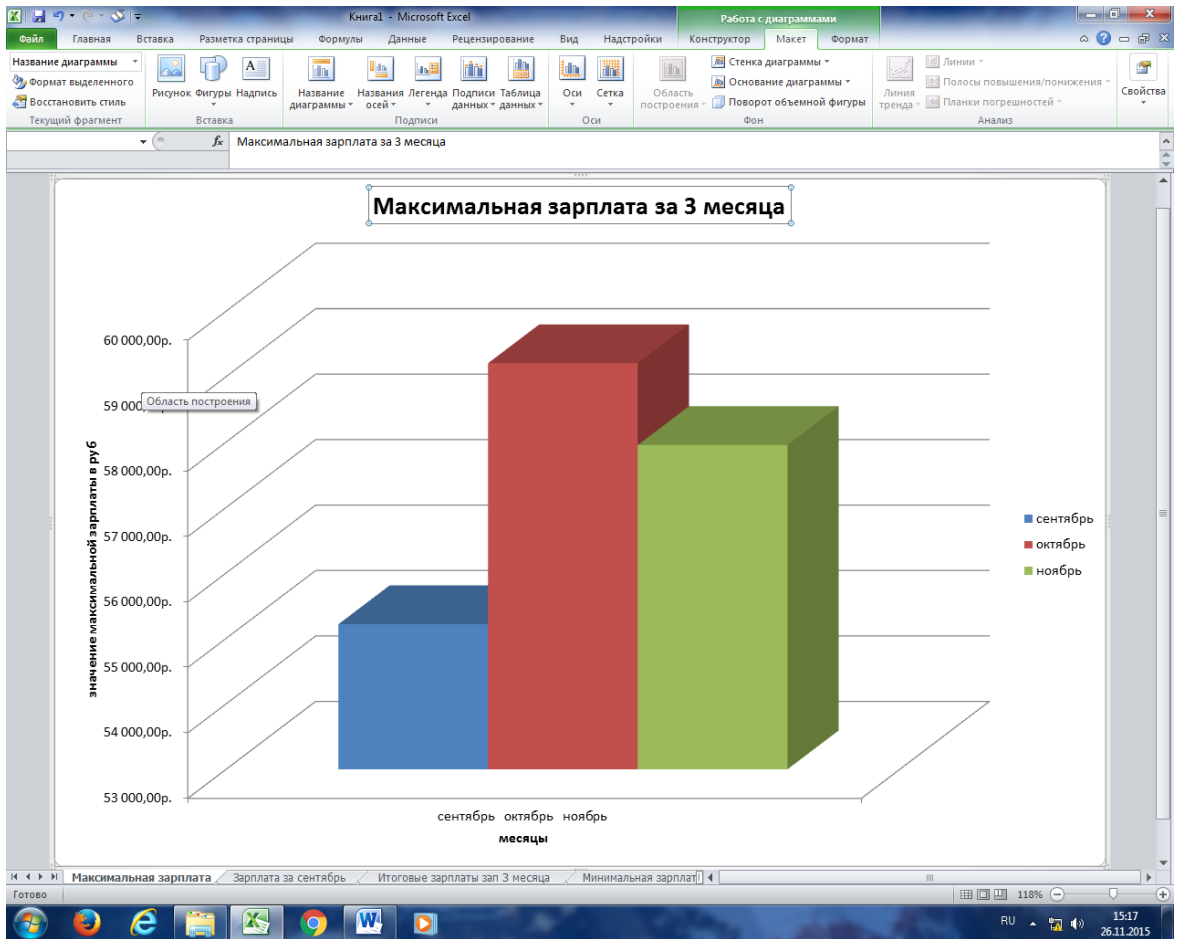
Книга1 - Microsoft Excel

Работа с диаграммами

Файл Главная Вставка Разметка страницы Формулы Данные Рецензирование Вид Надстройки Конструктор Макет Формат

Название диаграммы
Формат выделенного
Восстановить стиль
Текущий фрагмент

Рисунок Фигуры Надпись
Вставка

Название диаграммы Названия осей Легенда Подписи данных Таблица данных
Подписи

Оси Сетка
Оси

Область построения
Стенка диаграммы
Основание диаграммы
Поворот объемной фигуры
Фон

Линия тренда
Линии
Полосы повышения/понижения
Планки погрешностей
Анализ

Свойства

Максимальная зарплата за 3 месяца

Максимальная зарплата за 3 месяца

60 000,00р.
59 000,00р.
Область построения
58 000,00р.
57 000,00р.
56 000,00р.
55 000,00р.
54 000,00р.
53 000,00р.

значение максимальной зарплаты в руб

сентябрь октябрь ноябрь
месяцы

сентябрь
октябрь
ноябрь

Максимальная зарплата / Зарплата за сентябрь / Итоговые зарплаты зап 3 месяца / Минимальная зарплат

Готово

118%

RU 15:17 26.11.2015